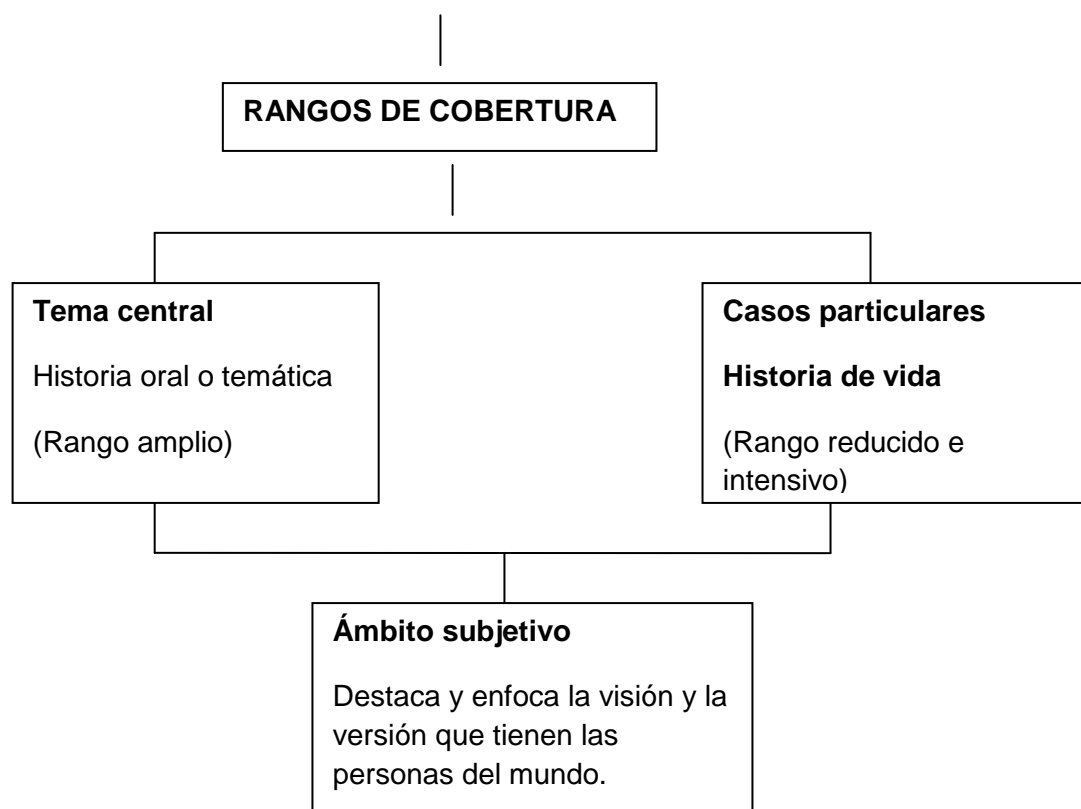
RANGOS DE COBERTURA

Tema central

Historia oral o temática

(Rango amplio)

Casos particulares

Historia de vida

(Rango reducido e intensivo)

Ámbito subjetivo

Destaca y enfoca la visión y la versión que tienen las personas del mundo.